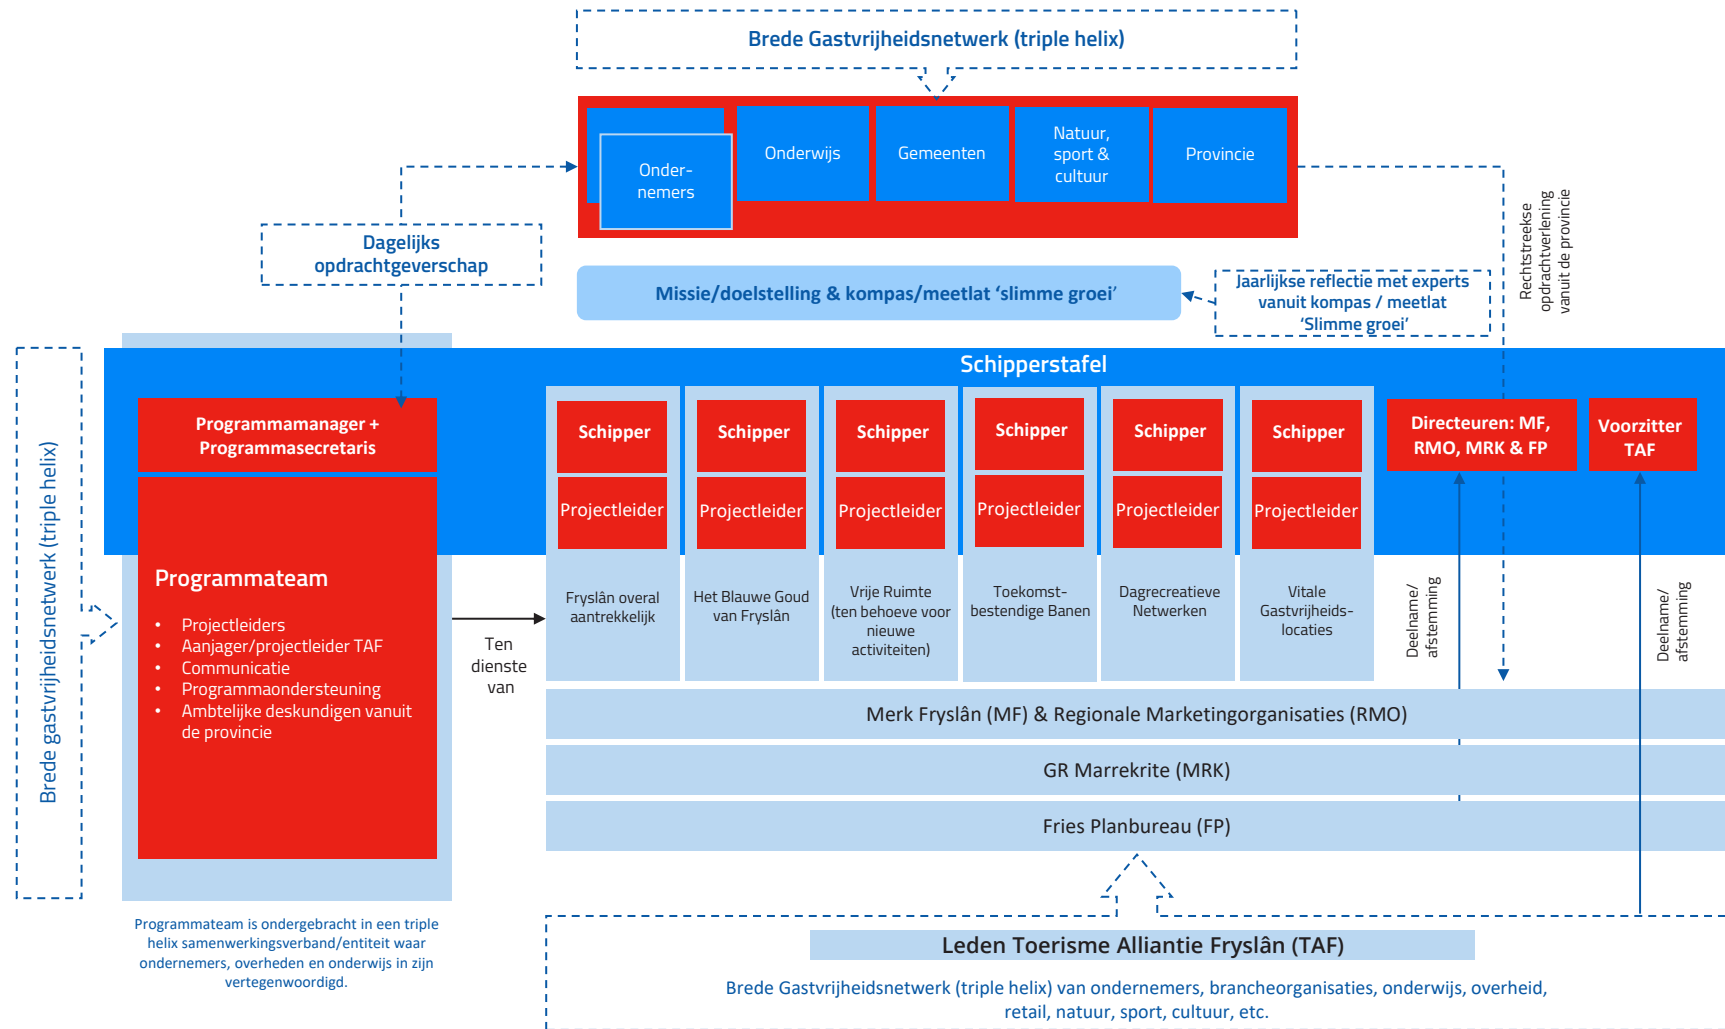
Brede Gastvrijheidsnetwerk (triple helix)

Onder-nemers

Onderwijs

Gemeenten

Natuur, sport & cultuur

Provincie

Dagelijks opdrachtgeverschap

Missie/doelstelling & kompas/meetlat ‘slimme groei’

Jaarlijkse reflectie met experts vanuit kompas / meetlat ‘Slimme groei’

Rechtstreekse opdrachtverlening vanuit de provincie

Brede gastvrijheidsnetwerk (triple helix)

Schipperstafel

Programmamanager + Programmasecretaris

Programmateam

- Projectleiders
- Aanjager/projectleider TAF
- Communicatie
- Programmaondersteuning
- Ambtelijke deskundigen vanuit de provincie

Ten dienste van

| Schipper | Schipper | Schipper | Schipper | Schipper | Schipper |
|---|---|---|---|---|---|
| Projectleider | Projectleider | Projectleider | Projectleider | Projectleider | Projectleider |
| Fryslân overal aantrekkelijk | Het Blauwe Goud van Fryslân | Vrije Ruimte (ten behoeve voor nieuwe activiteiten) | Toekomst-bestendige Banen | Dagrecreatieve Netwerken | Vitale Gastvrijheids-locaties |

Directeuren: MF, RMO, MRK & FP

Voorzitter TAF

Deelname/ afstemming

Deelname/ afstemming

Merk Fryslân (MF) & Regionale Marketingorganisaties (RMO)

GR Marrekrite (MRK)

Fries Planbureau (FP)

Programmateam is ondergebracht in een triple helix samenwerkingsverband/entiteit waar ondernemers, overheden en onderwijs in zijn vertegenwoordigd.

Leden Toerisme Alliantie Fryslân (TAF)

Brede Gastvrijheidsnetwerk (triple helix) van ondernemers, brancheorganisaties, onderwijs, overheid, retail, natuur, sport, cultuur, etc.